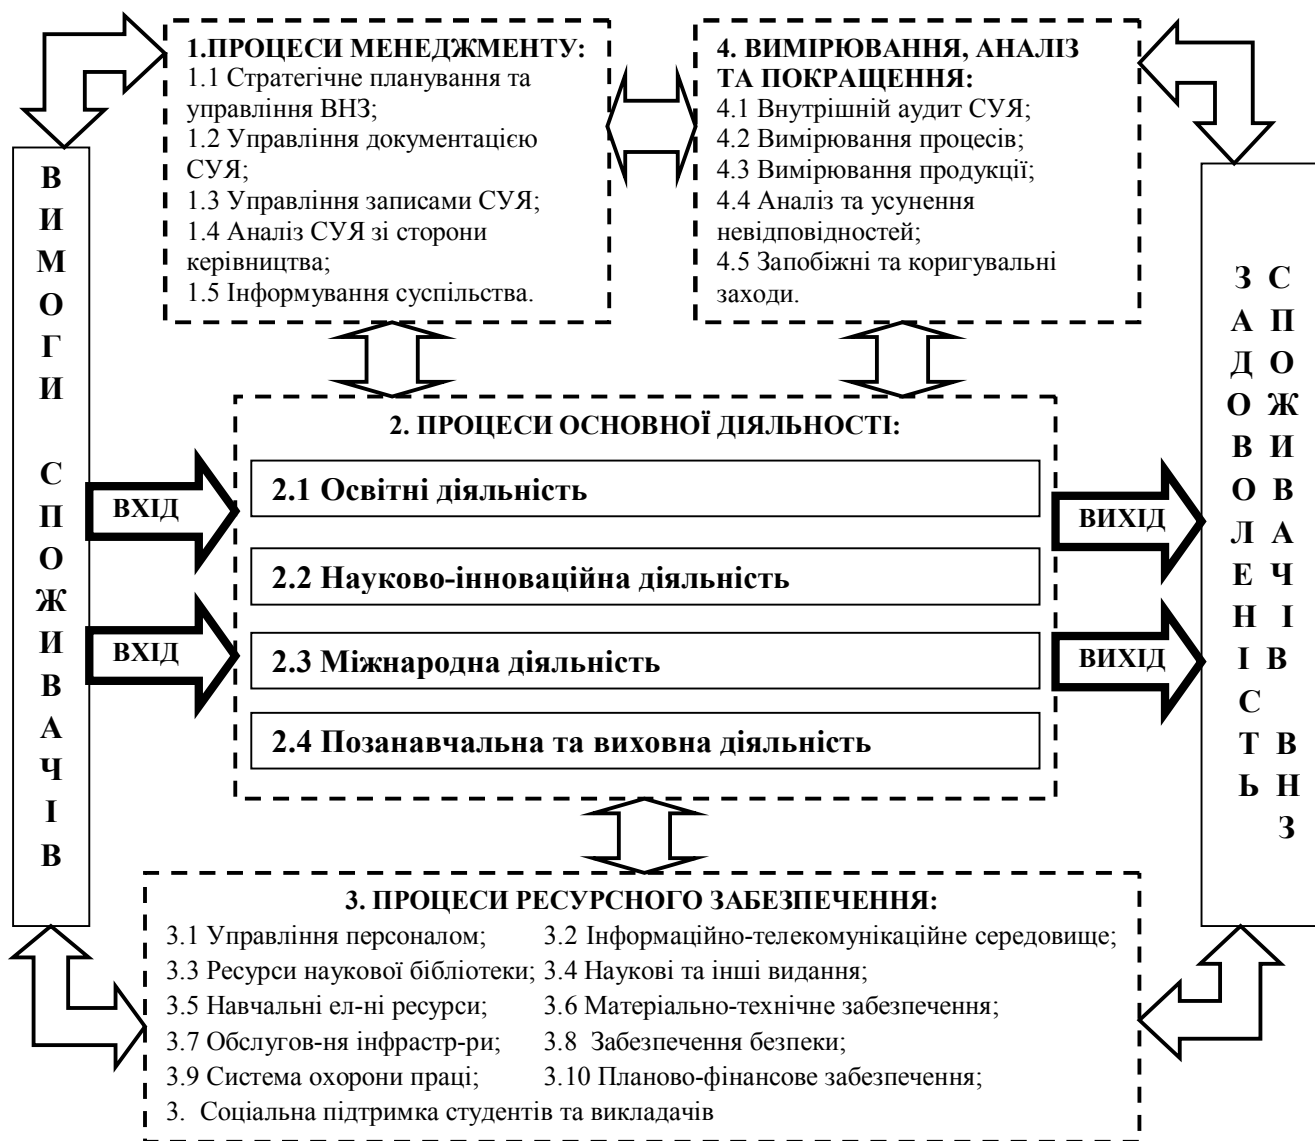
ВИМОГИ СПОЖИВАЧІВ

1.ПРОЦЕСИ МЕНЕДЖМЕНТУ:
1.1 Стратегічне планування та управління ВНЗ;
1.2 Управління документацією СУЯ;
1.3 Управління записами СУЯ;
1.4 Аналіз СУЯ зі сторони керівництва;
1.5 Інформування суспільства.

4. ВИМІРЮВАННЯ, АНАЛІЗ ТА ПОКРАЩЕННЯ:
4.1 Внутрішній аудит СУЯ;
4.2 Вимірювання процесів;
4.3 Вимірювання продукції;
4.4 Аналіз та усунення невідповідностей;
4.5 Запобіжні та коригувальні заходи.

2. ПРОЦЕСИ ОСНОВНОЇ ДІЯЛЬНОСТІ:
ВХІД
ВХІД
2.1 Освітні діяльність
2.2 Науково-інноваційна діяльність
2.3 Міжнародна діяльність
2.4 Позанавчальна та виховна діяльність
ВИХІД
ВИХІД

ЗАДОВОЛЕНІСТЬ СПОЖИВАЧІВ ВНЗ

3. ПРОЦЕСИ РЕСУРСНОГО ЗАБЕЗПЕЧЕННЯ:
3.1 Управління персоналом; 3.2 Інформаційно-телекомунікаційне середовище;
3.3 Ресурси наукової бібліотеки; 3.4 Наукові та інші видання;
3.5 Навчальні ел-ні ресурси; 3.6 Матеріально-технічне забезпечення;
3.7 Обслугов-ня інфрастр-ри; 3.8 Забезпечення безпеки;
3.9 Система охорони праці; 3.10 Планово-фінансове забезпечення;
3. Соціальна підтримка студентів та викладачів